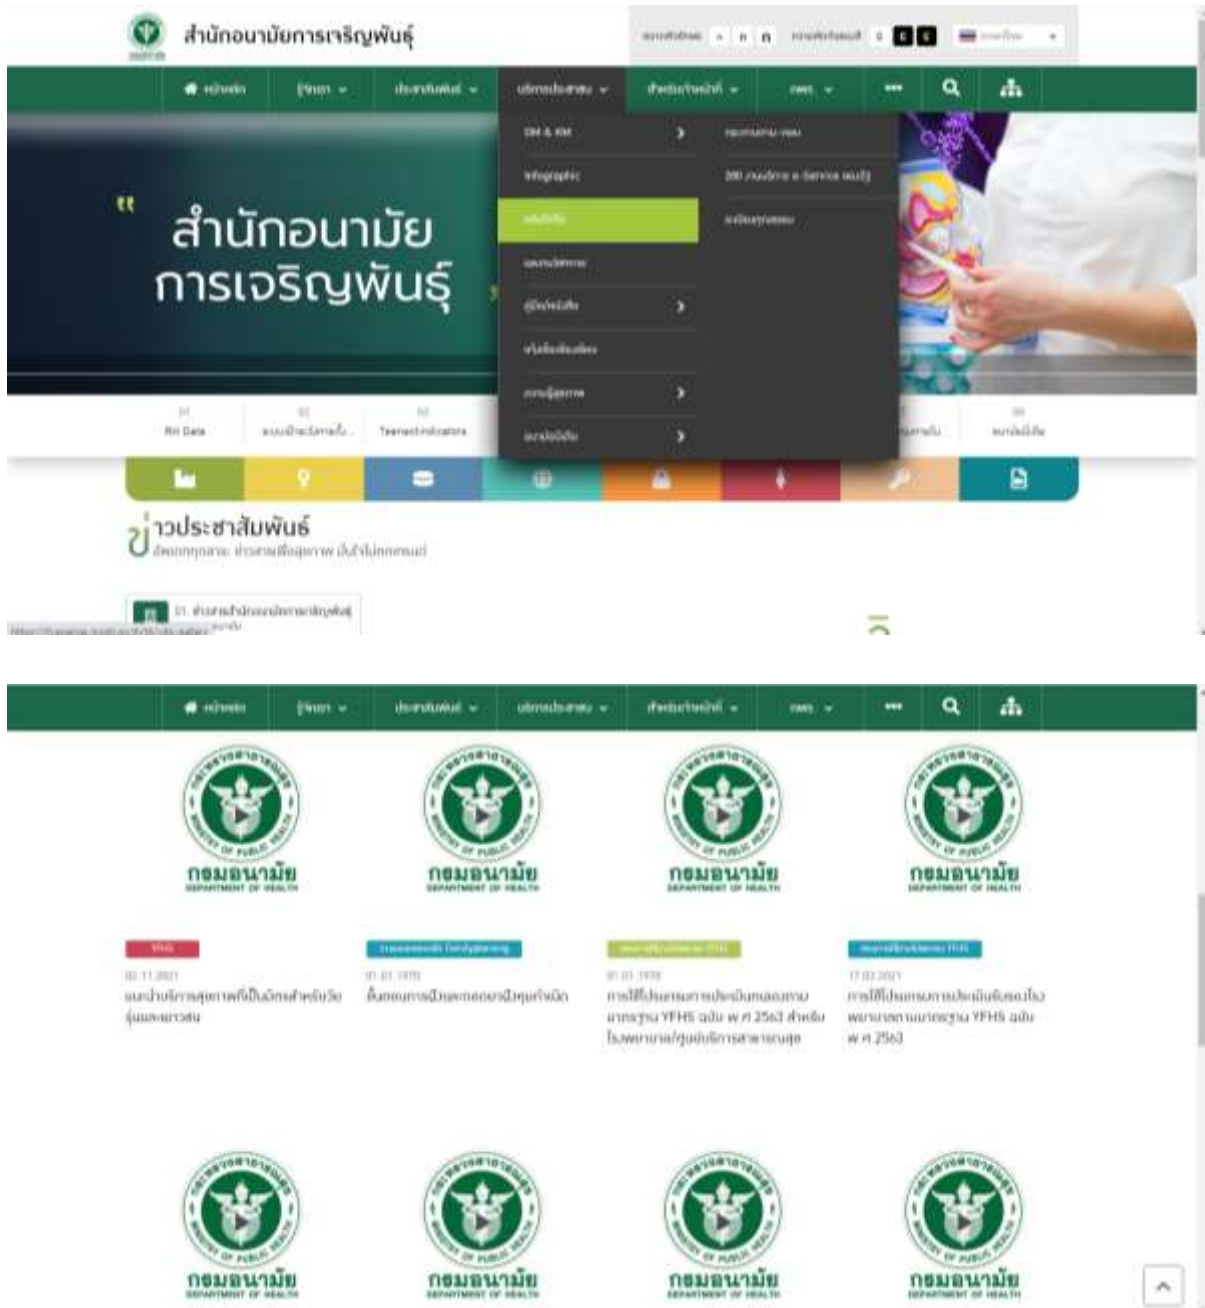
สำนักอนามัยการเจริญพันธุ์

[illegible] ก ก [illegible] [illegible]

หน้าหลัก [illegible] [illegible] บริการประชาชน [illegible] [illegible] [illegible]

"
สำนักอนามัย
การเจริญพันธุ์

DM & KM
Infographic
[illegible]
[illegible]
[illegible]
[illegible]
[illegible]
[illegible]

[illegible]
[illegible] e-Service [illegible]
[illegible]

RH Data
Teenact indicators

ข่าวประชาสัมพันธ์
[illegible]

01. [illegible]

หน้าหลัก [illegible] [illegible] บริการประชาชน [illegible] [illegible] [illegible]

กรมอนามัย
DEPARTMENT OF HEALTH

YFHS
02.11.2021
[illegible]

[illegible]
01.01.1970
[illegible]

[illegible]
01.01.1970
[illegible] YFHS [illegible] พ.ศ. 2563 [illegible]

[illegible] YFHS
17.03.2021
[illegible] YFHS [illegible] พ.ศ. 2563

กรมอนามัย
DEPARTMENT OF HEALTH